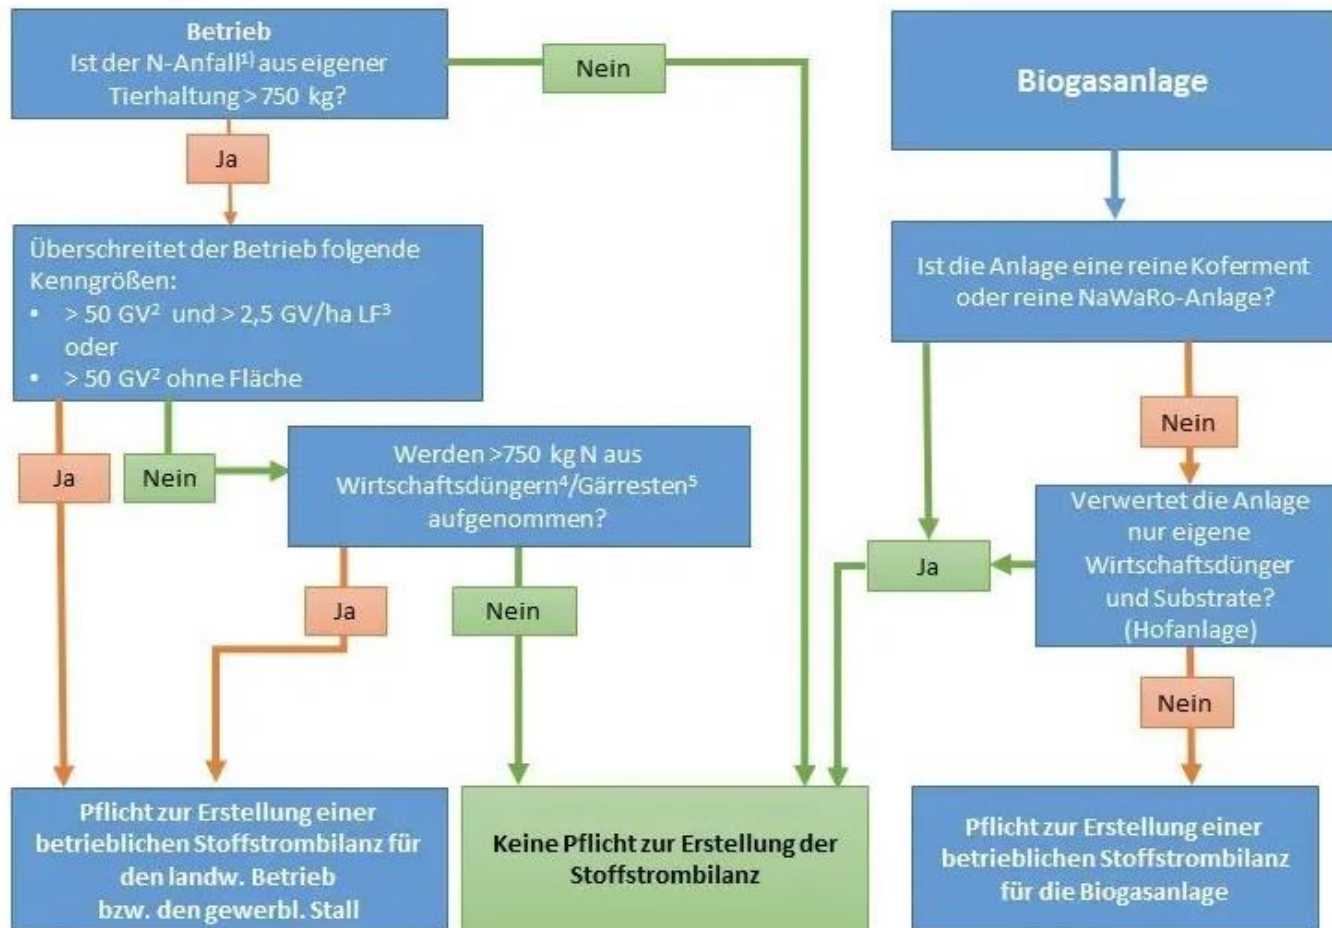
Betrieb
Ist der N-Anfall$^{1)}$ aus eigener Tierhaltung > 750 kg?

Nein

Ja

Überschreitet der Betrieb folgende Kenngrößen:
• > 50 GV$^2$ und > 2,5 GV/ha LF$^3$ oder
• > 50 GV$^2$ ohne Fläche

Ja

Nein

Werden > 750 kg N aus Wirtschaftsdüngern$^4$/Gärresten$^5$ aufgenommen?

Ja

Nein

Pflicht zur Erstellung einer betrieblichen Stoffstrombilanz für den landw. Betrieb bzw. den gewerbl. Stall

Keine Pflicht zur Erstellung der Stoffstrombilanz

Biogasanlage

Ist die Anlage eine reine Koferment oder reine NaWaRo-Anlage?

Nein

Ja

Verwertet die Anlage nur eigene Wirtschaftsdünger und Substrate? (Hofanlage)

Nein

Pflicht zur Erstellung einer betrieblichen Stoffstrombilanz für die Biogasanlage